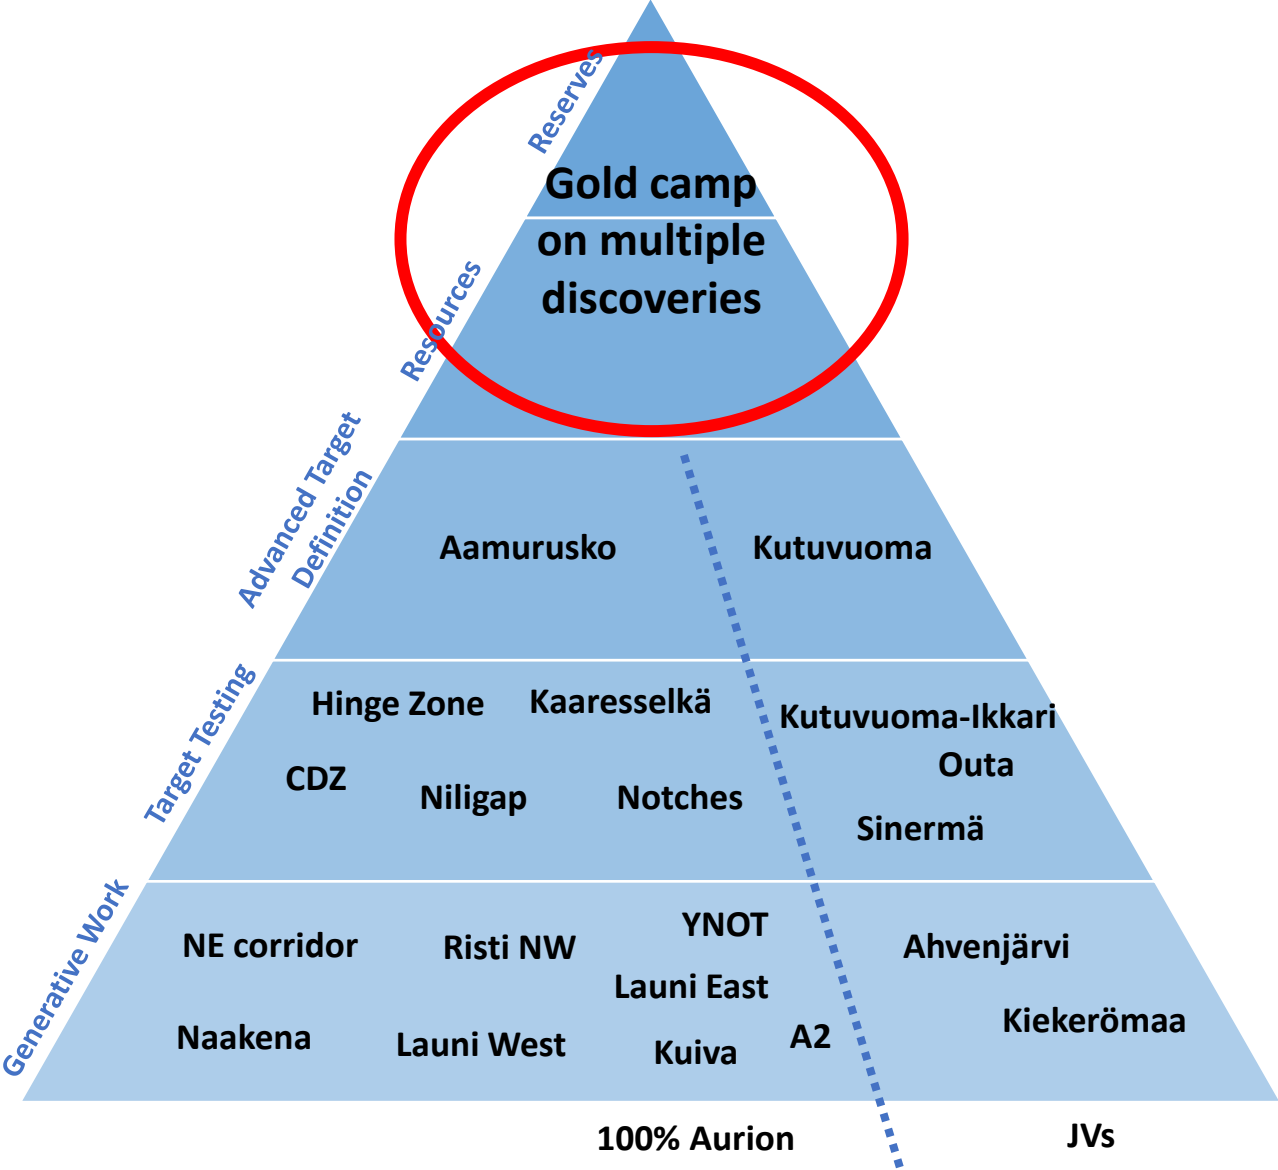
Reserves

Gold camp on multiple discoveries

Resources

Advanced Target Definition

Aamurusko

Kutuvuoma

Target Testing

Hinge Zone

Kaaresselkä

Kutuvuoma-Ikkari

Outa

CDZ

Niligap

Notches

Sinermä

Generative Work

NE corridor

Risti NW

YNOT

Ahvenjärvi

Launi East

Kiekerömaa

Naakena

Launi West

Kuiva

A2

100% Aurion

JVs